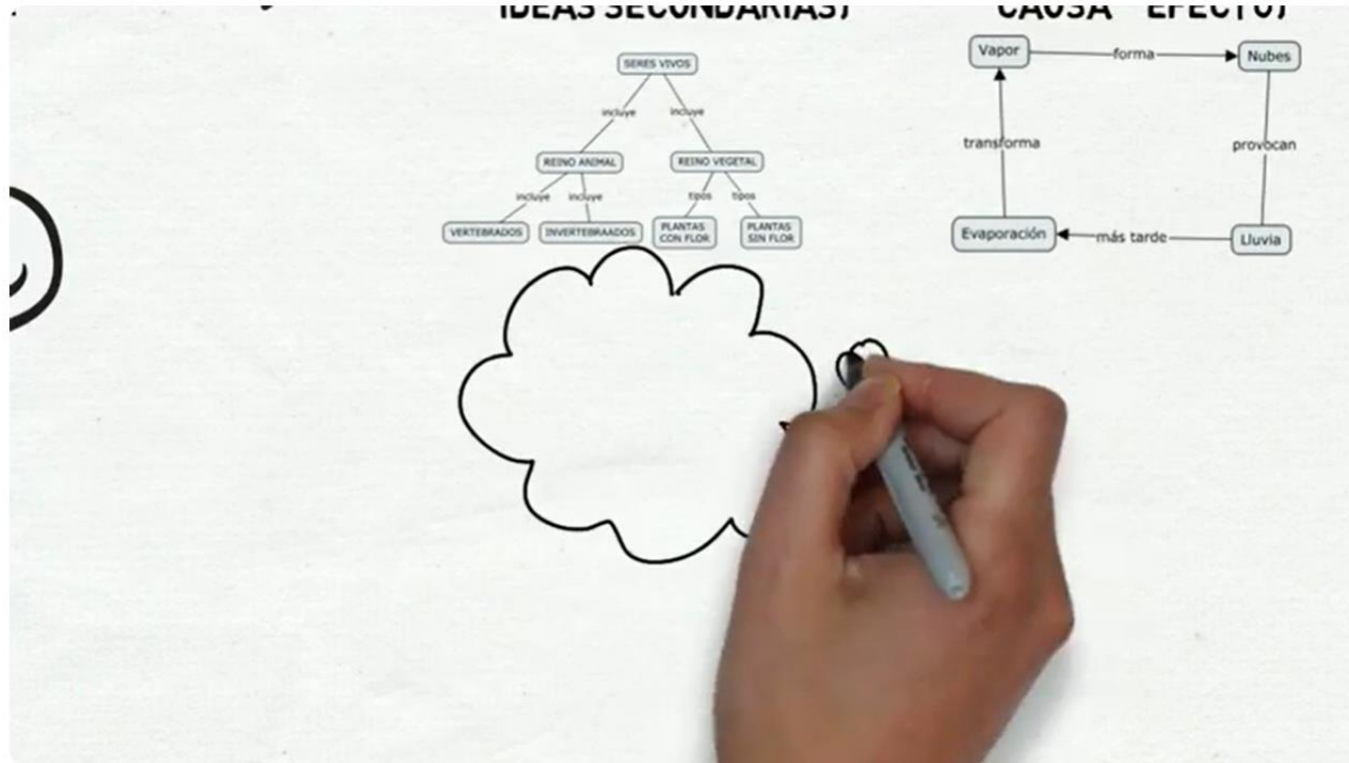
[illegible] IDEAS SECUNDARIAS)

CAUSA - EFECTO)

SERES VIVOS
incluye
incluye
REINO ANIMAL
REINO VEGETAL
incluye
incluye
tipos
tipos
VERTEBRADOS
INVERTEBRAADOS
PLANTAS CON FLOR
PLANTAS SIN FLOR

Vapor
forma
Nubes
transforma
provocan
Evaporación
más tarde
Lluvia